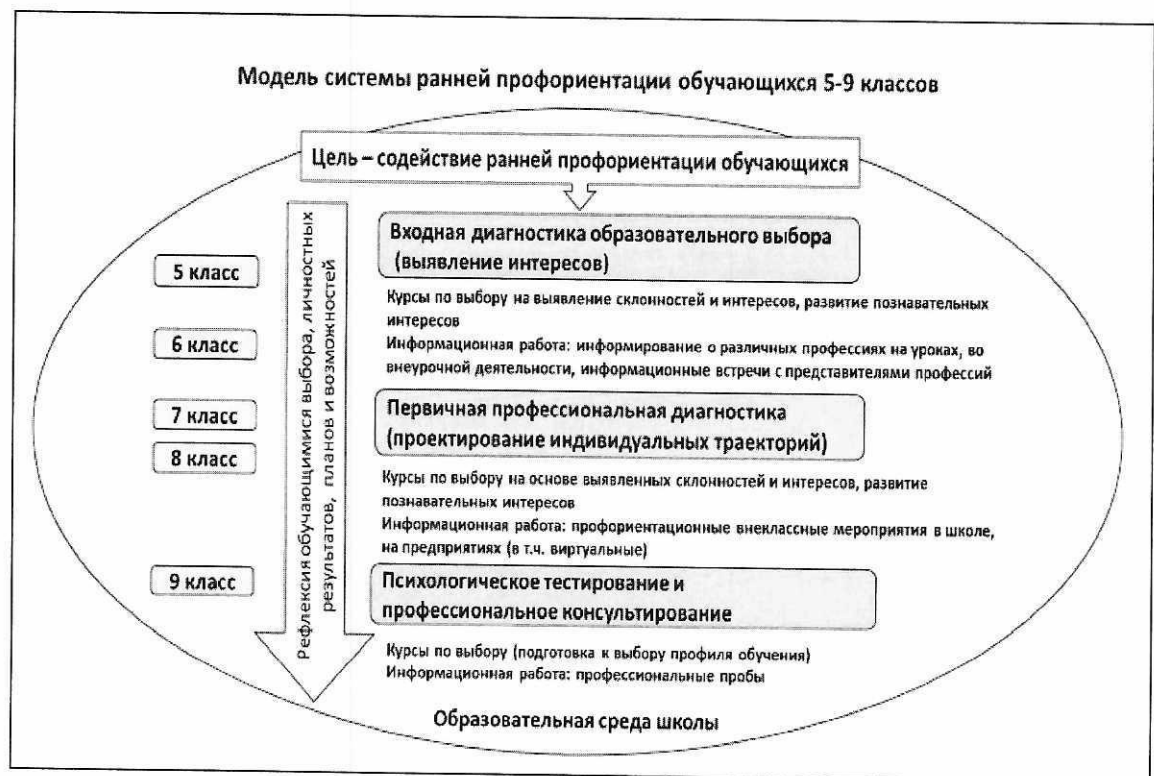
Модель системы ранней профориентации обучающихся 5-9 классов

Цель – содействие ранней профориентации обучающихся

Рефлексия обучающимися выбора, личностных результатов, планов и возможностей

5 класс

6 класс

7 класс

8 класс

9 класс

Входная диагностика образовательного выбора (выявление интересов)

Курсы по выбору на выявление склонностей и интересов, развитие познавательных интересов
Информационная работа: информирование о различных профессиях на уроках, во внеурочной деятельности, информационные встречи с представителями профессий

Первичная профессиональная диагностика (проектирование индивидуальных траекторий)

Курсы по выбору на основе выявленных склонностей и интересов, развитие познавательных интересов
Информационная работа: профориентационные внеклассные мероприятия в школе, на предприятиях (в т.ч. виртуальные)

Психологическое тестирование и профессиональное консультирование

Курсы по выбору (подготовка к выбору профиля обучения)
Информационная работа: профессиональные пробы

Образовательная среда школы